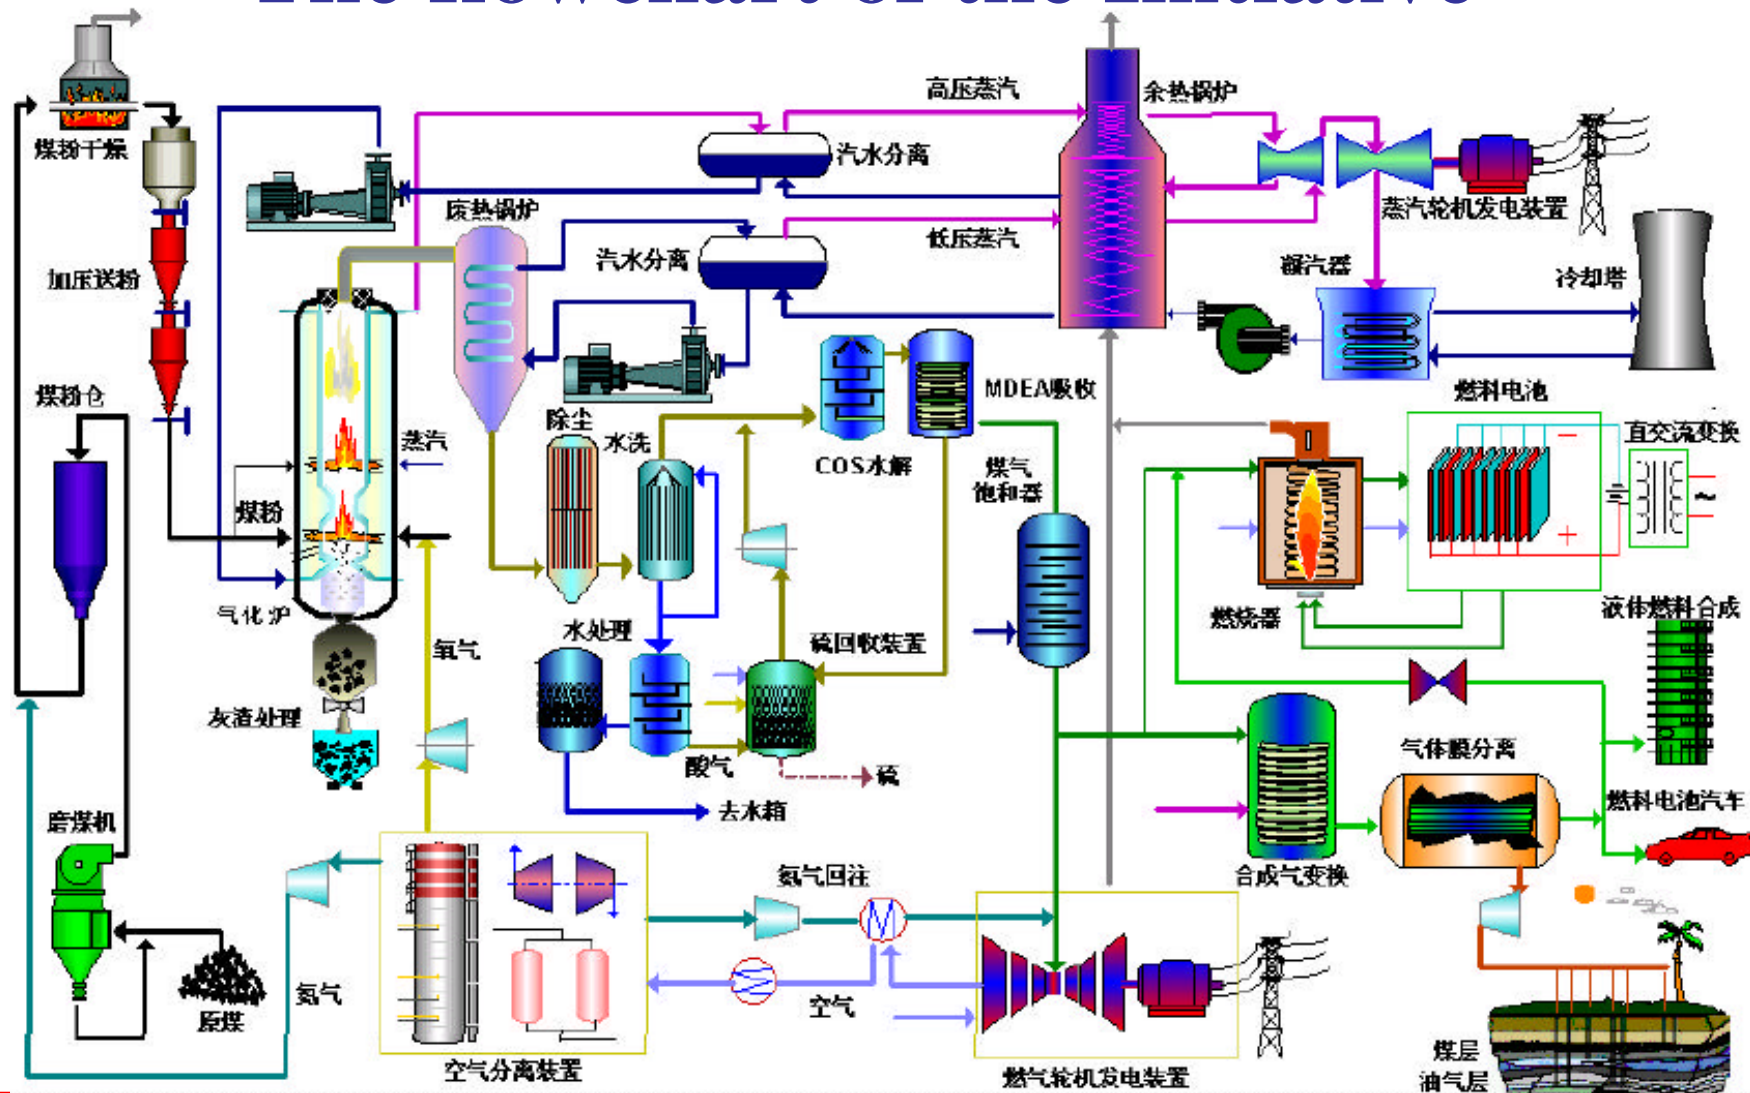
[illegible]

煤粉干燥

加压送粉

煤粉仓

磨煤机

原煤

氮气

高压蒸汽

余热锅炉

汽水分离

废热锅炉

汽水分离

低压蒸汽

蒸汽轮机发电装置

凝汽器

冷却塔

燃料电池

直交流变换

蒸汽

煤粉

气化炉

灰渣处理

氧气

除尘

水洗

COS水解

MDEA吸收

煤气饱和器

水处理

硫回收装置

酸气

硫

去水箱

燃烧器

液体燃料合成

气体膜分离

燃料电池汽车

合成气变换

氮气回注

空气

空气分离装置

燃气轮机发电装置

煤层

油气层